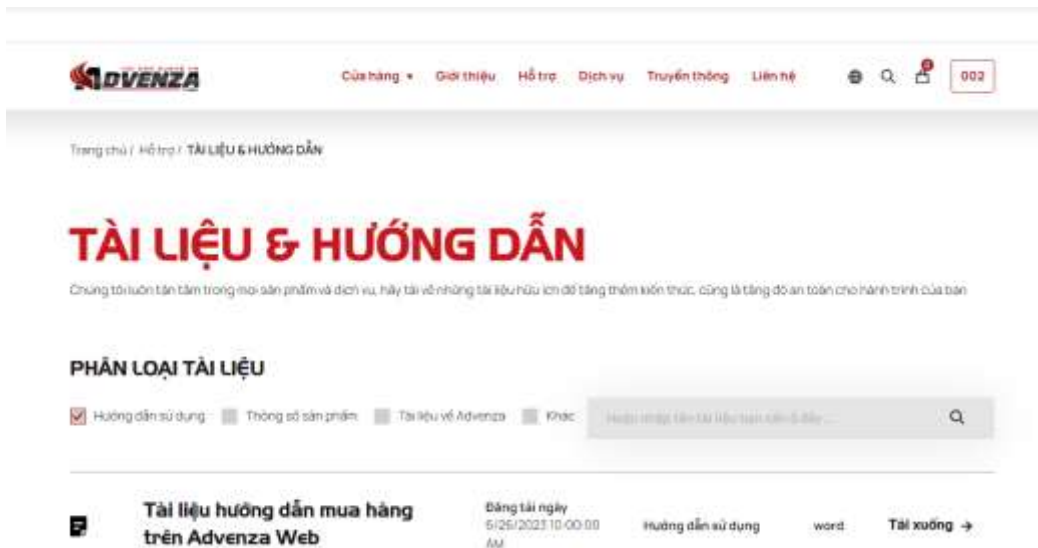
ADVENZA

Cửa hàng ▾ Giới thiệu Hỗ trợ Dịch vụ Truyền thông Liên hệ

002

Trang chủ / Hỗ trợ / TÀI LIỆU & HƯỚNG DẪN

TÀI LIỆU & HƯỚNG DẪN

Chúng tôi luôn tận tâm trong mọi sản phẩm và dịch vụ, hãy tải về những tài liệu hữu ích để tăng thêm kiến thức, cũng là tăng độ an toàn cho hành trình của bạn

PHÂN LOẠI TÀI LIỆU

Hướng dẫn sử dụng Thông số sản phẩm Tài liệu về Advenza Khác

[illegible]

Tài liệu hướng dẫn mua hàng trên Advenza Web

Đăng tải ngày 6/26/2023 10:00:00 AM

Hướng dẫn sử dụng

word

Tải xuống →